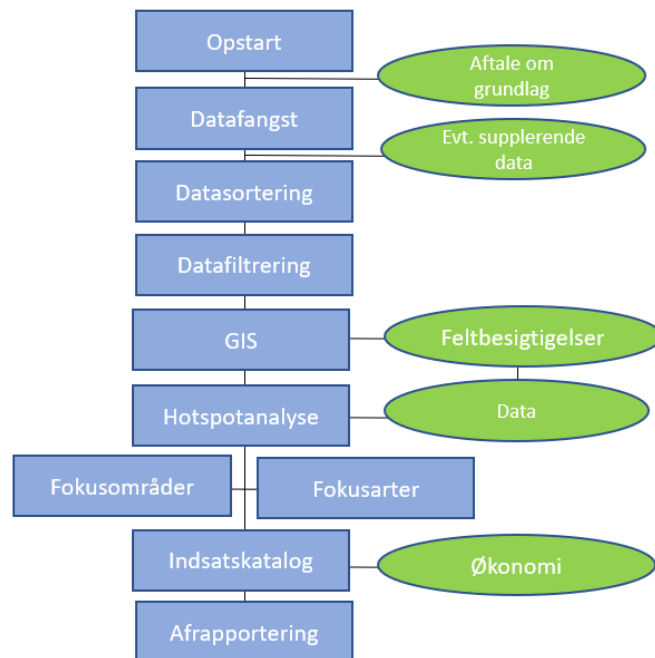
Opstart

Aftale om grundlag

Datafangst

Evt. supplerende data

Datasortering

Datafiltrering

GIS

Feltbesigtigelser

Hotspotanalyse

Data

Fokusområder

Fokusarter

Indsatskatalog

Økonomi

Afrapportering